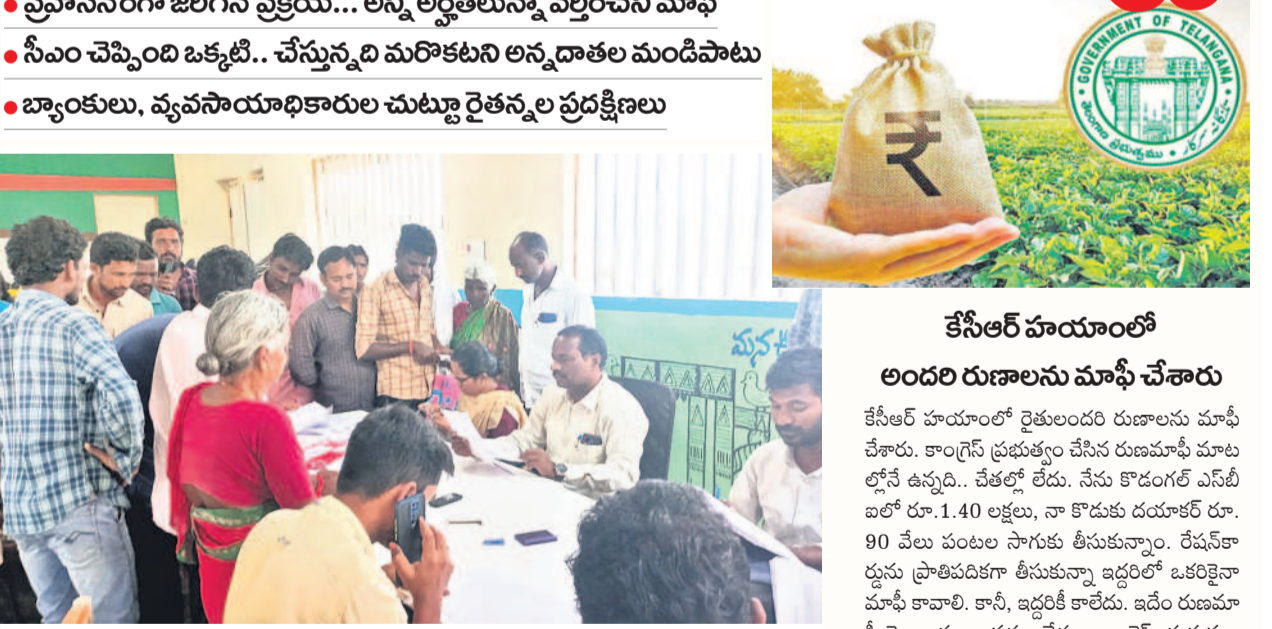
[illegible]
● సీఎం చెప్పింది ఒక్కటి.. చేస్తున్నది మరొకటని అన్నదాతల మండిపాటు
● బ్యాంకులు, వ్యవసాయాధికారుల చుట్టూ రైతన్నల ప్రదక్షిణలు

GOVERNMENT OF TELANGANA

తెలంగాణ ప్రభుత్వము

₹

మన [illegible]

కేసీఆర్ హయాంలో
అందరి రుణాలను మాఫీ చేశారు

కేసీఆర్ హయాంలో రైతులందరి రుణాలను మాఫీ చేశారు. కాంగ్రెస్ ప్రభుత్వం చేసిన రుణమాఫీ మాటల్లోనే ఉన్నది.. చేతల్లో లేదు. నేను కొడంగల్ ఎస్‌బీఐలో రూ.1.40 లక్షలు, నా కొడుకు దయాకర్ రూ. 90 వేలు పంటల సాగుకు తీసుకున్నాం. రేషన్‌కార్డును ప్రాతిపదికగా తీసుకున్నా ఇద్దరిలో ఒకరికైనా మాఫీ కావాలి. కానీ, ఇద్దరికీ కాలేదు. ఇదేం రుణమా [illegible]